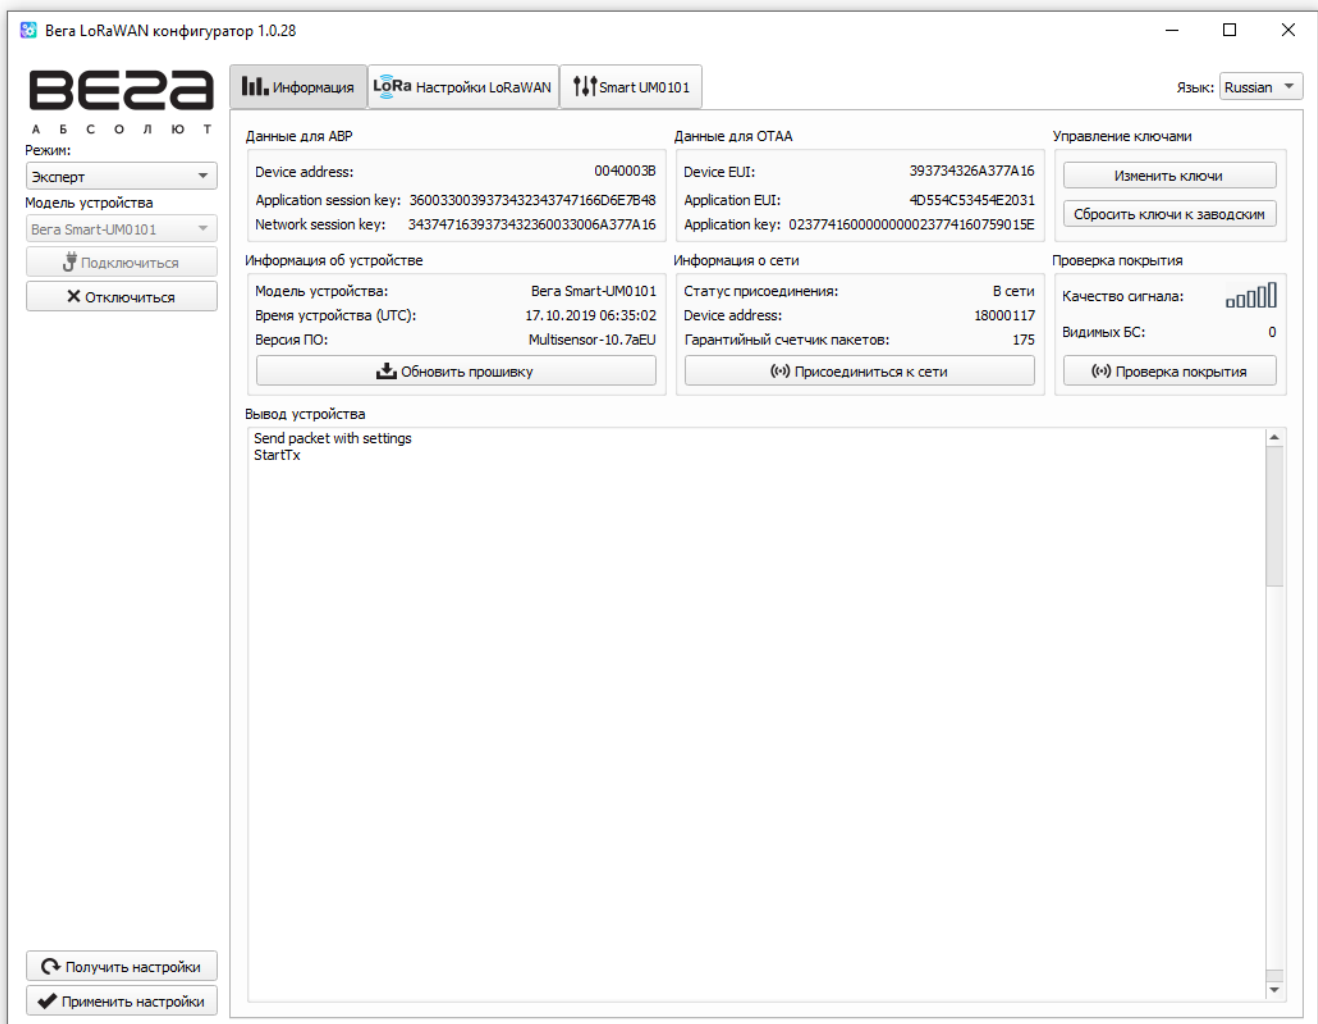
Вега LoRaWAN конфигуратор 1.0.28

ВЕГА
А Б С О Л Ю Т

Режим:
Эксперт
Модель устройства
Вега Smart-UM0101
Подключиться
Отключиться

Информация
LoRa Настройки LoRaWAN
Smart UM0101

Язык: Russian

Данные для ABP
Device address: 0040003B
Application session key: 36003300393734323437 47166D6E7B48
Network session key: 3437471639373432360033006A377A16

Данные для OTAA
Device EUI: 393734326A377A16
Application EUI: 4D554C53454E2031
Application key: 02377416000000002377416075901 5E

Управление ключами
Изменить ключи
Сбросить ключи к заводским

Информация об устройстве
Модель устройства: Вега Smart-UM0101
Время устройства (UTC): 17.10.2019 06:35:02
Версия ПО: Multisensor-10.7aEU
Обновить прошивку

Информация о сети
Статус присоединения: В сети
Device address: 18000117
Гарантийный счетчик пакетов: 175
Присоединиться к сети

Проверка покрытия
Качество сигнала:
Видимых БС: 0
Проверка покрытия

Вывод устройства
Send packet with settings
StartTx

Получить настройки
Применить настройки